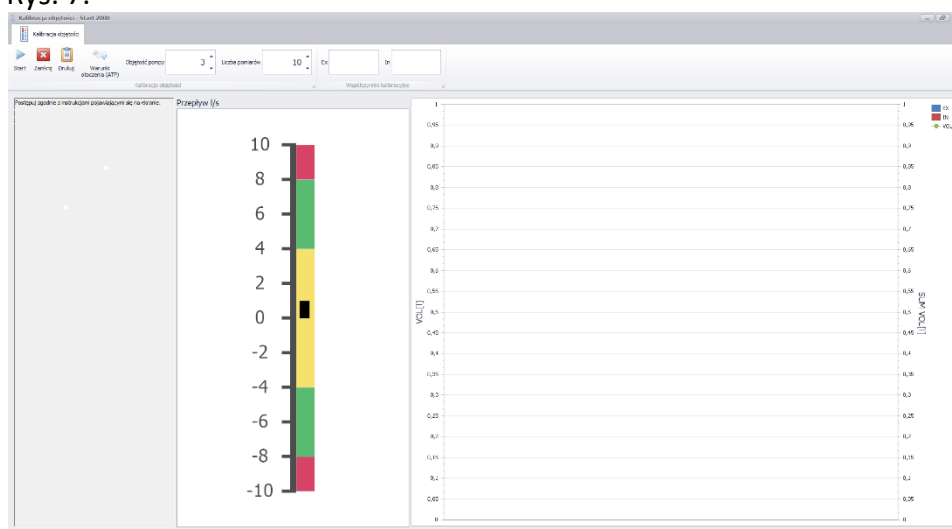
Rys. 7.

Kalibracja objętości - Start 2000

Kalibracja objętości

Start Zamknij Drukuj Warunki otoczenia (ATP)

Objętość pompy 3

Liczba pomiarów 10

Ex In

Kalibracja objętości

Współczynniki kalibracyjne

Postępuj zgodnie z instrukcjami pojawiającymi się na ekranie.

Przepływ l/s

10
8
6
4
2
0
-2
-4
-6
-8
-10

1
0,95
0,9
0,85
0,8
0,75
0,7
0,65
0,6
0,55
0,5
0,45
0,4
0,35
0,3
0,25
0,2
0,15
0,1
0,05
0

VOL[l]

SUM VOL[l]

Ex
In
VOL